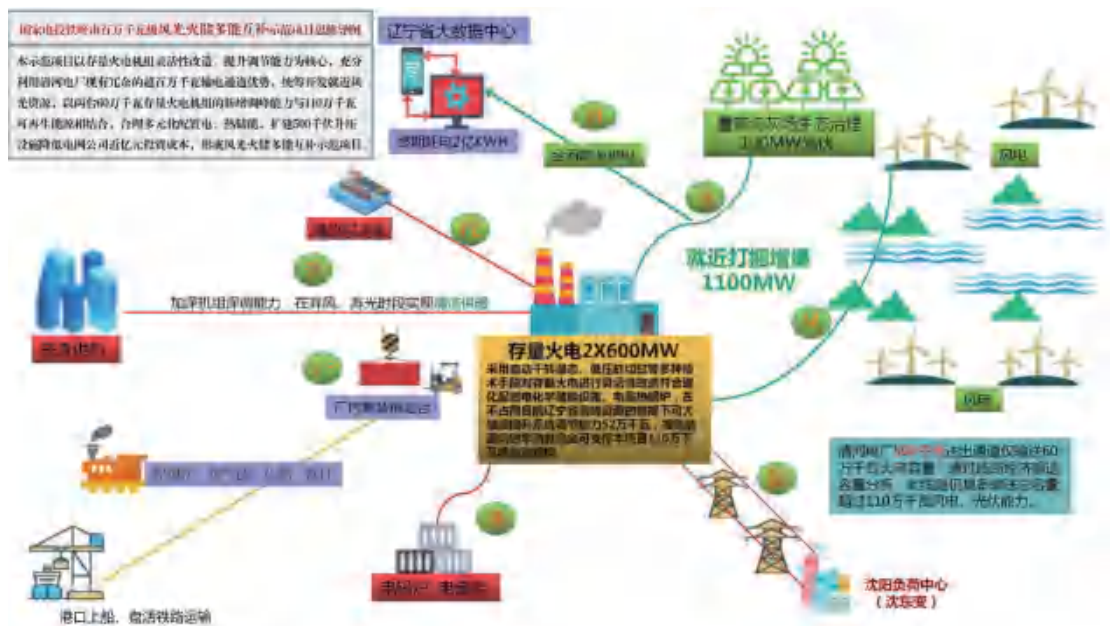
国家电投铁岭市百万千瓦级风光火储多能互补示范项目建设规划

本示范项目以存量火电机组灵活性改造、提升调节能力为核心，充分利用清河电厂现有冗余的超百万千瓦输电通道优势，统筹开发就近风光资源，以两台60万千瓦存量火电机组的新增调峰能力与110万千瓦可再生能源相结合，合理多元化配置电、热储能，扩建500千伏升压设施降低电网公司近亿元投资成本，形成风光火储多能互补示范项目。

辽宁省大数据中心

预期年供电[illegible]亿KWH

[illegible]

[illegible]
1100MW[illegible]

风电

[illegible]

就近打捆增量
1100MW

加强机组深度调峰能力，在弃风、弃光时段实现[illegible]

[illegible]

存量火电2X600MW

采用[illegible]
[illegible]
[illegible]
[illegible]
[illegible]
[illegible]

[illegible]

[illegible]

清河电厂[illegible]送出通道仅输送60万千瓦火电容量，通过提高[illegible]容量分析，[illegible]可满足110万千瓦风电、光伏能力。

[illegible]

沈阳负荷中心
（沈东变）

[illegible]

港口上船、盘活铁路运输